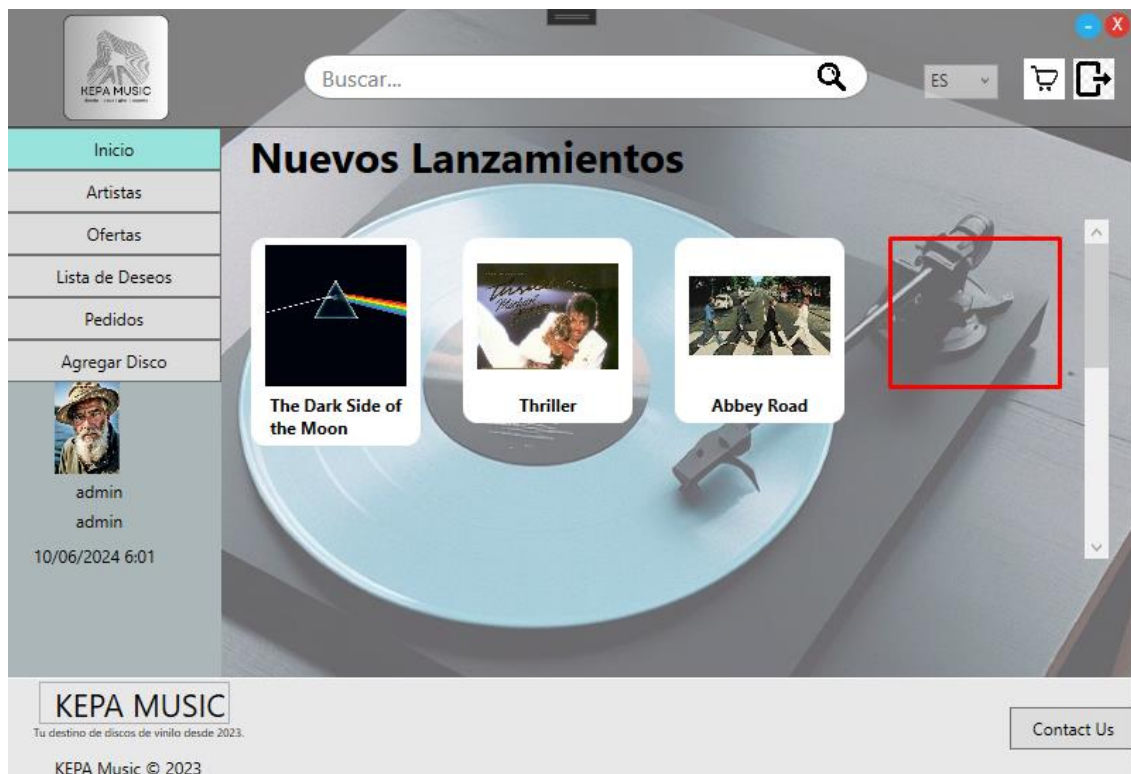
KEPA MUSIC

Buscar...

ES

Inicio
Artistas
Ofertas
Lista de Deseos
Pedidos
Agregar Disco

admin
admin
10/06/2024 6:01

Nuevos Lanzamientos

The Dark Side of the Moon

Thriller

Abbey Road

KEPA MUSIC
Tu destino de discos de vinilo desde 2023.

KEPA Music © 2023

Contact Us